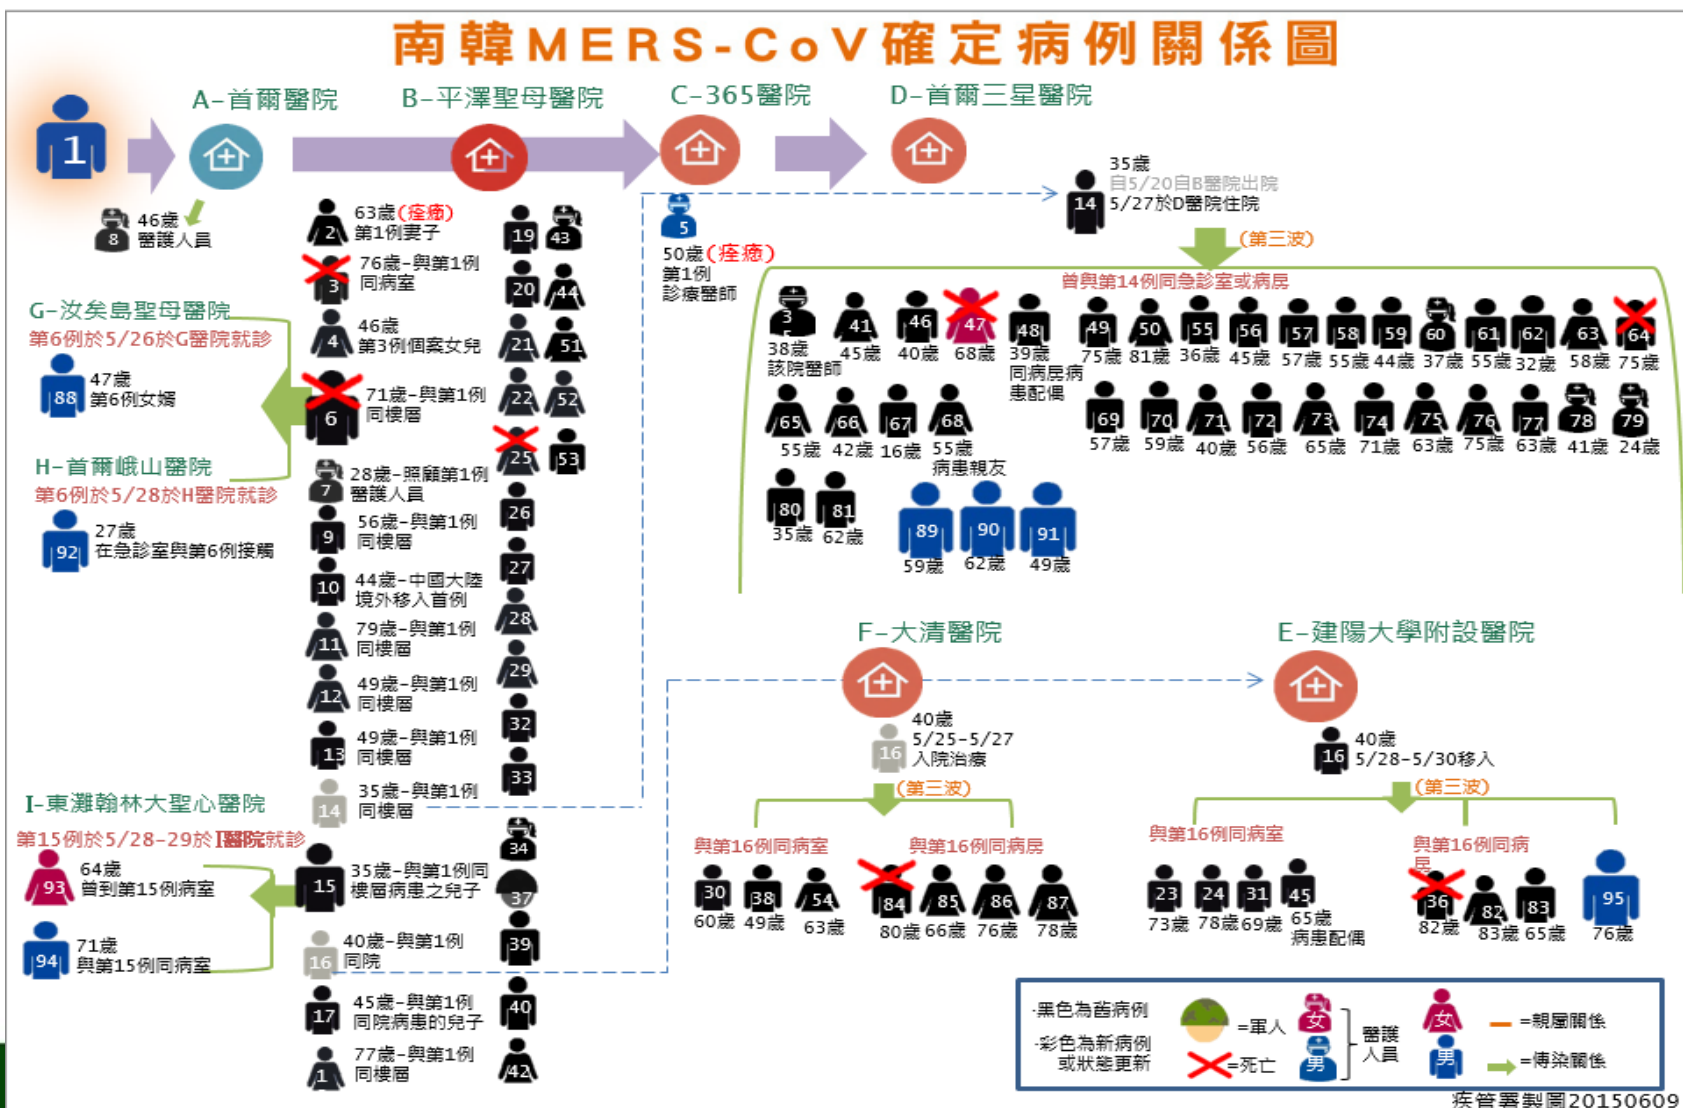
南韓MERS-CoV確定病例關係圖

1

A-首爾醫院
B-平澤聖母醫院
C-365醫院
D-首爾三星醫院

8 46歲 醫護人員

2 63歲(痊癒) 第1例妻子
3 76歲-與第1例 同病室
4 46歲 第3例個案女兒
6 71歲-與第1例 同樓層
7 28歲-照顧第1例 醫護人員
9 56歲-與第1例 同樓層
10 44歲-中國大陸 境外移入首例
11 79歲-與第1例 同樓層
12 49歲-與第1例 同樓層
13 49歲-與第1例 同樓層
14 35歲-與第1例 同樓層
15 35歲-與第1例同 樓層病患之兒子
16 40歲-與第1例 同院
17 45歲-與第1例 同院病患的兒子
1 77歲-與第1例 同樓層

19 43 20 44 21 51 22 52 25 53 26 27 28 29 32 33 34 37 39 40 42

5 50歲(痊癒) 第1例 診療醫師

14 35歲 自5/20自B醫院出院 5/27於D醫院住院

(第三波)
首與第14例同急診室或病房

3 38歲 該院醫師
41 45歲
46 40歲
47 68歲
48 39歲 同病房病患配偶
49 75歲
50 81歲
55 36歲
56 45歲
57 57歲
58 55歲
59 44歲
60 37歲
61 55歲
62 32歲
63 58歲
64 75歲
65 55歲
66 42歲
67 16歲
68 55歲 病患親友
69 57歲
70 59歲
71 40歲
72 56歲
73 65歲
74 71歲
75 63歲
76 75歲
77 63歲
78 41歲
79 24歲
80 35歲
81 62歲
89 59歲
90 62歲
91 49歲

G-汝矣島聖母醫院
第6例於5/26於G醫院就診
88 47歲 第6例女婿

H-首爾峨山醫院
第6例於5/28於H醫院就診
92 27歲 在急診室與第6例接觸

I-東灘翰林大聖心醫院
第15例於5/28-29於I醫院就診
93 64歲 曾到第15例病室
94 71歲 與第15例同病室

F-大清醫院
16 40歲 5/25-5/27 入院治療
(第三波)
與第16例同病室
30 60歲
38 49歲
54 63歲
與第16例同病房
84 80歲
85 66歲
86 76歲
87 78歲

E-建陽大學附設醫院
16 40歲 5/28-5/30移入
(第三波)
與第16例同病室
23 73歲
24 78歲
31 69歲
45 65歲 病患配偶
與第16例同病房
36 82歲
82 83歲
83 65歲
95 76歲

-黑色為舊病例
-彩色為新病例或狀態更新
=軍人
=死亡
女 男 醫護人員
=親屬關係
=傳染關係

疾管署製圖20150609